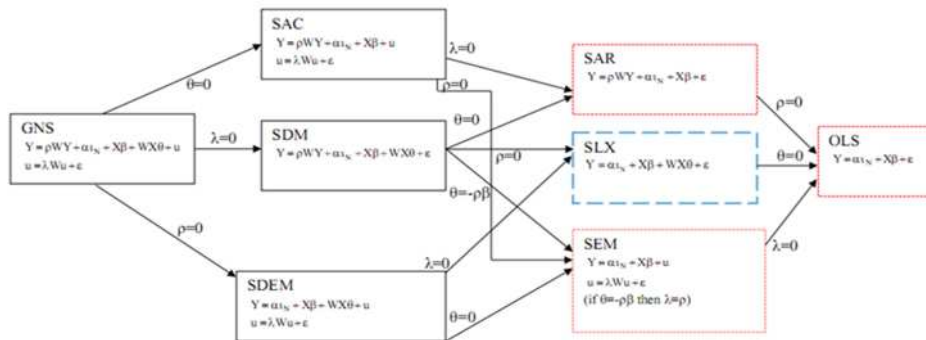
SAC
$Y = \rho WY + \alpha\iota_N + X\beta + u$
$u = \lambda Wu + \varepsilon$

GNS
$Y = \rho WY + \alpha\iota_N + X\beta + WX\theta + u$
$u = \lambda Wu + \varepsilon$

SDM
$Y = \rho WY + \alpha\iota_N + X\beta + WX\theta + \varepsilon$

SDEM
$Y = \alpha\iota_N + X\beta + WX\theta + u$
$u = \lambda Wu + \varepsilon$

SAR
$Y = \rho WY + \alpha\iota_N + X\beta + \varepsilon$

SLX
$Y = \alpha\iota_N + X\beta + WX\theta + \varepsilon$

SEM
$Y = \alpha\iota_N + X\beta + u$
$u = \lambda Wu + \varepsilon$
(if $\theta = -\rho\beta$ then $\lambda = \rho$)

OLS
$Y = \alpha\iota_N + X\beta + \varepsilon$

$\theta=0$
$\lambda=0$
$\rho=0$
$\lambda=0$
$\rho=0$
$\theta=0$
$\rho=0$
$\theta=-\rho\beta$
$\lambda=0$
$\theta=0$
$\rho=0$
$\theta=0$
$\lambda=0$